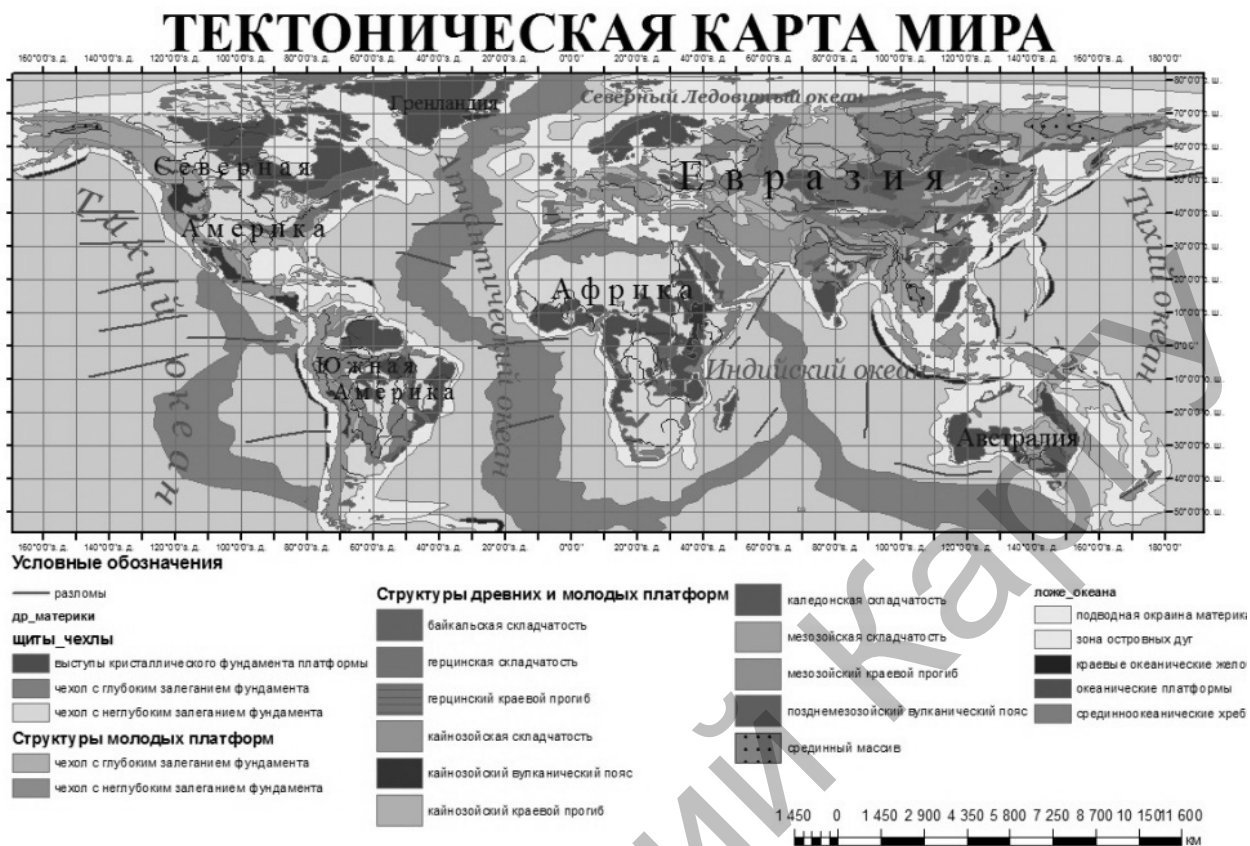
ТЕКТОНИЧЕСКАЯ КАРТА МИРА

160°0'0"з. д. 140°0'0"з. д. 120°0'0"з. д. 100°0'0"з. д. 80°0'0"з. д. 60°0'0"з. д. 40°0'0"з. д. 20°0'0"з. д. 0°0'0" 20°0'0"в. д. 40°0'0"в. д. 60°0'0"в. д. 80°0'0"в. д. 100°0'0"в. д. 120°0'0"в. д. 140°0'0"в. д. 160°0'0"в. д. 180°0'0"

80°0'0"с. ш. 70°0'0"с. ш. 60°0'0"с. ш. 50°0'0"с. ш. 40°0'0"с. ш. 30°0'0"с. ш. 20°0'0"с. ш. 10°0'0"с. ш. 0°0'0" 10°0'0"ю. ш. 20°0'0"ю. ш. 30°0'0"ю. ш. 40°0'0"ю. ш. 50°0'0"ю. ш.

Гренландия
Северный Ледовитый океан
Северная Америка
Евразия
Тихий океан
Атлантический океан
Африка
Южная Америка
Индийский океан
Тихий океан
Австралия

160°0'0"з. д. 140°0'0"з. д. 120°0'0"з. д. 100°0'0"з. д. 80°0'0"з. д. 60°0'0"з. д. 40°0'0"з. д. 20°0'0"з. д. 0°0'0" 20°0'0"в. д. 40°0'0"в. д. 60°0'0"в. д. 80°0'0"в. д. 100°0'0"в. д. 120°0'0"в. д. 140°0'0"в. д. 160°0'0"в. д. 180°0'0"

Условные обозначения

разломы
др_материки
щиты_чехлы
выступы кристаллического фундамента платформы
чехол с глубоким залеганием фундамента
чехол с неглубоким залеганием фундамента
Структуры молодых платформ
чехол с глубоким залеганием фундамента
чехол с неглубоким залеганием фундамента

Структуры древних и молодых платформ
байкальская складчатость
герцинская складчатость
герцинский краевой прогиб
кайнозойская складчатость
кайнозойский вулканический пояс
кайнозойский краевой прогиб

каледонская складчатость
мезозойская складчатость
мезозойский краевой прогиб
позднемезозойский вулканический пояс
срединный массив

ложе_океана
подводная окраина материка
зона островных дуг
краевые океанические жело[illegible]
океанические платформы
срединноокеанические хреб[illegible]

1 450 0 1 450 2 900 4 350 5 800 7 250 8 700 10 150 11 600
км